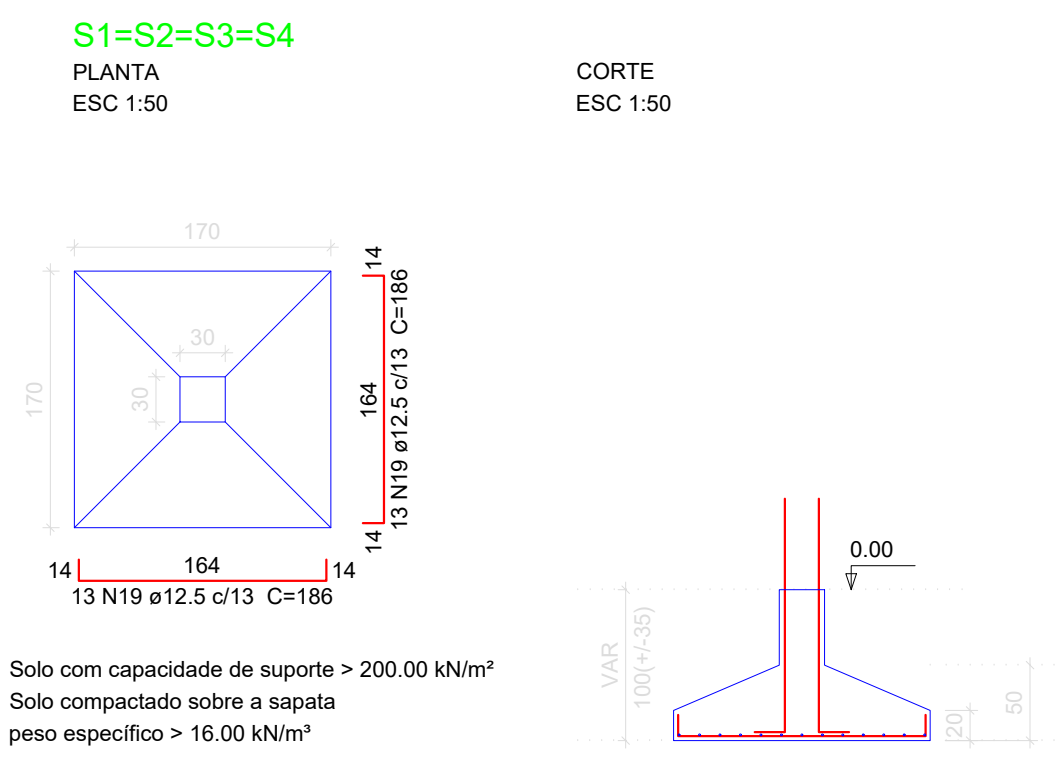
S1=S2=S3=S4
PLANTA
ESC 1:50

CORTE
ESC 1:50

170
30
30
170

14
164
14
13 N19 ø12.5 c/13 C=186

14
164
14
13 N19 ø12.5 c/13 C=186

0.00
VAR
100(+/-35)
20
50

Solo com capacidade de suporte > 200.00 kN/m²
Solo compactado sobre a sapata
peso específico > 16.00 kN/m³